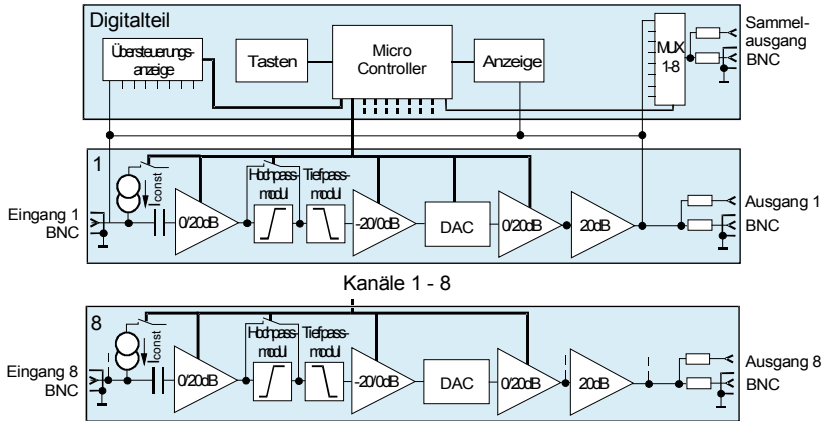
Digitalteil

Übersteuerungsanzeige

Tasten

Micro Controller

Anzeige

MUX 1-8

Sammelausgang BNC

1

$I_{const}$

Hochpassmodul

Tiefpassmodul

Eingang 1 BNC

0/20dB

-20/0dB

DAC

0/20dB

20dB

Ausgang 1 BNC

Kanäle 1 - 8

8

$I_{const}$

Hochpassmodul

Tiefpassmodul

Eingang 8 BNC

0/20dB

-20/0dB

DAC

0/20dB

20dB

Ausgang 8 BNC